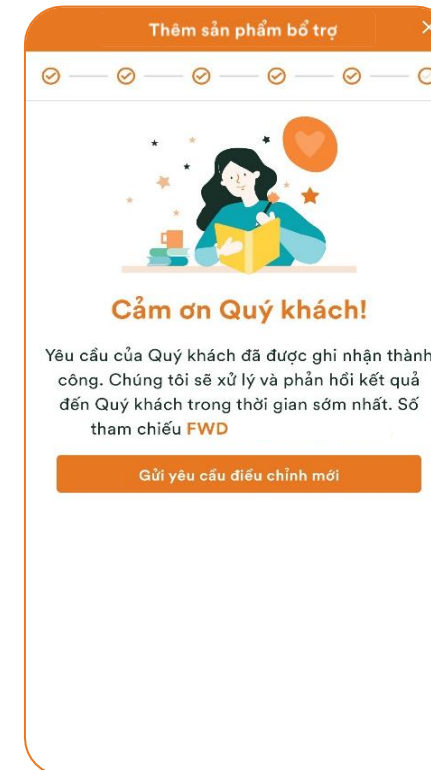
Thêm sản phẩm bổ trợ

Cảm ơn Quý khách!

Yêu cầu của Quý khách đã được ghi nhận thành công. Chúng tôi sẽ xử lý và phản hồi kết quả đến Quý khách trong thời gian sớm nhất. Số tham chiếu FWD

Gửi yêu cầu điều chỉnh mới